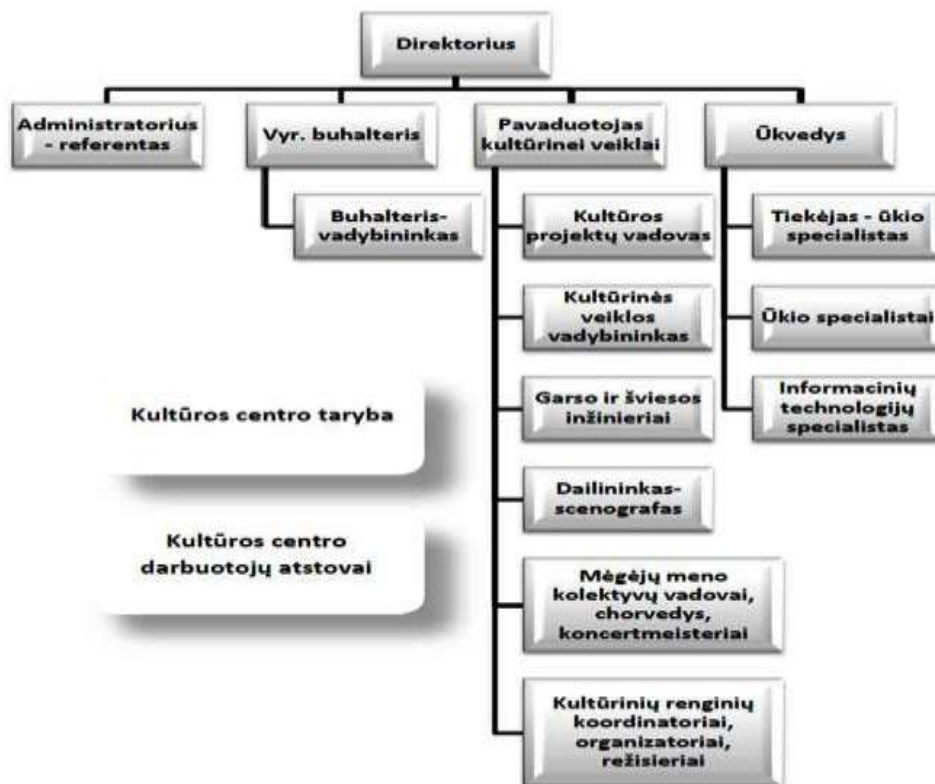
Direktorius

Administratorius - referentas

Vyr. buhalteris

Buhalteris-vadybininkas

Pavaduotojas kultūrinei veiklai

Kultūros projektų vadovas

Kultūrinės veiklos vadybininkas

Garso ir šviesos inžinieriai

Dailininkas-scenografas

Mėgėjų meno kolektyvų vadovai, chorvedys, koncertmeisteriai

Kultūrinių renginių koordinatoriai, organizatoriai, režisieriai

Ūkvedys

Tiekėjas - ūkio specialistas

Ūkio specialistai

Informacinių technologijų specialistas

Kultūros centro taryba

Kultūros centro darbuotojų atstovai